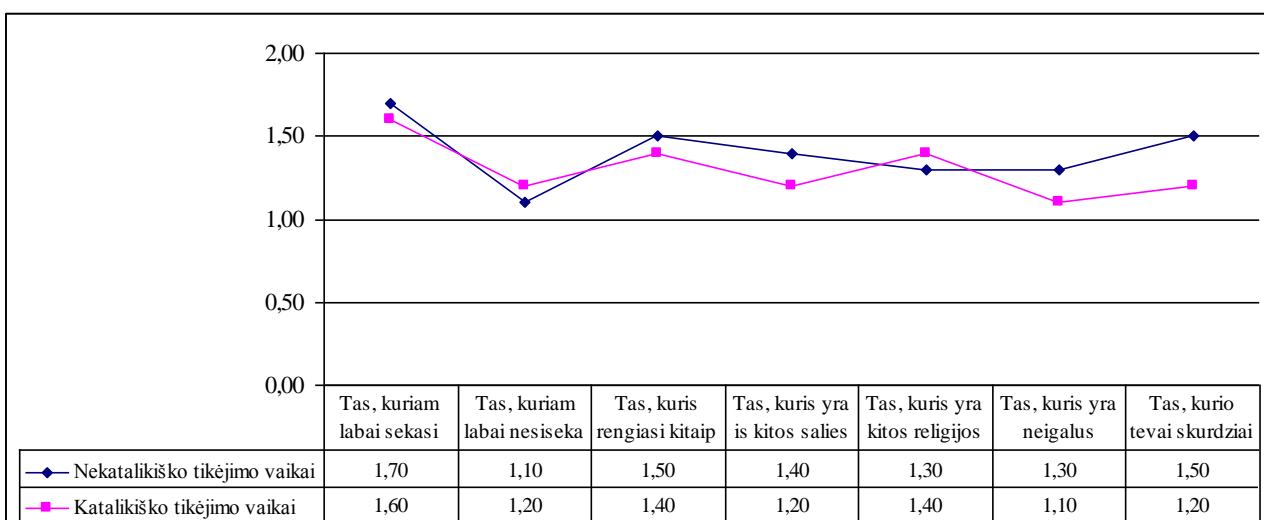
2,00
1,50
1,00
0,50
0,00

|  | Tas, kuriam labai sekasi | Tas, kuriam labai nesiseka | Tas, kuris rengiasi kitaip | Tas, kuris yra is kitos salies | Tas, kuris yra kitos religijos | Tas, kuris yra neigalus | Tas, kurio tevai skurdziai |
|---|---|---|---|---|---|---|---|
| Nekatalikiško tikėjimo vaikai | 1,70 | 1,10 | 1,50 | 1,40 | 1,30 | 1,30 | 1,50 |
| Katalikiško tikėjimo vaikai | 1,60 | 1,20 | 1,40 | 1,20 | 1,40 | 1,10 | 1,20 |